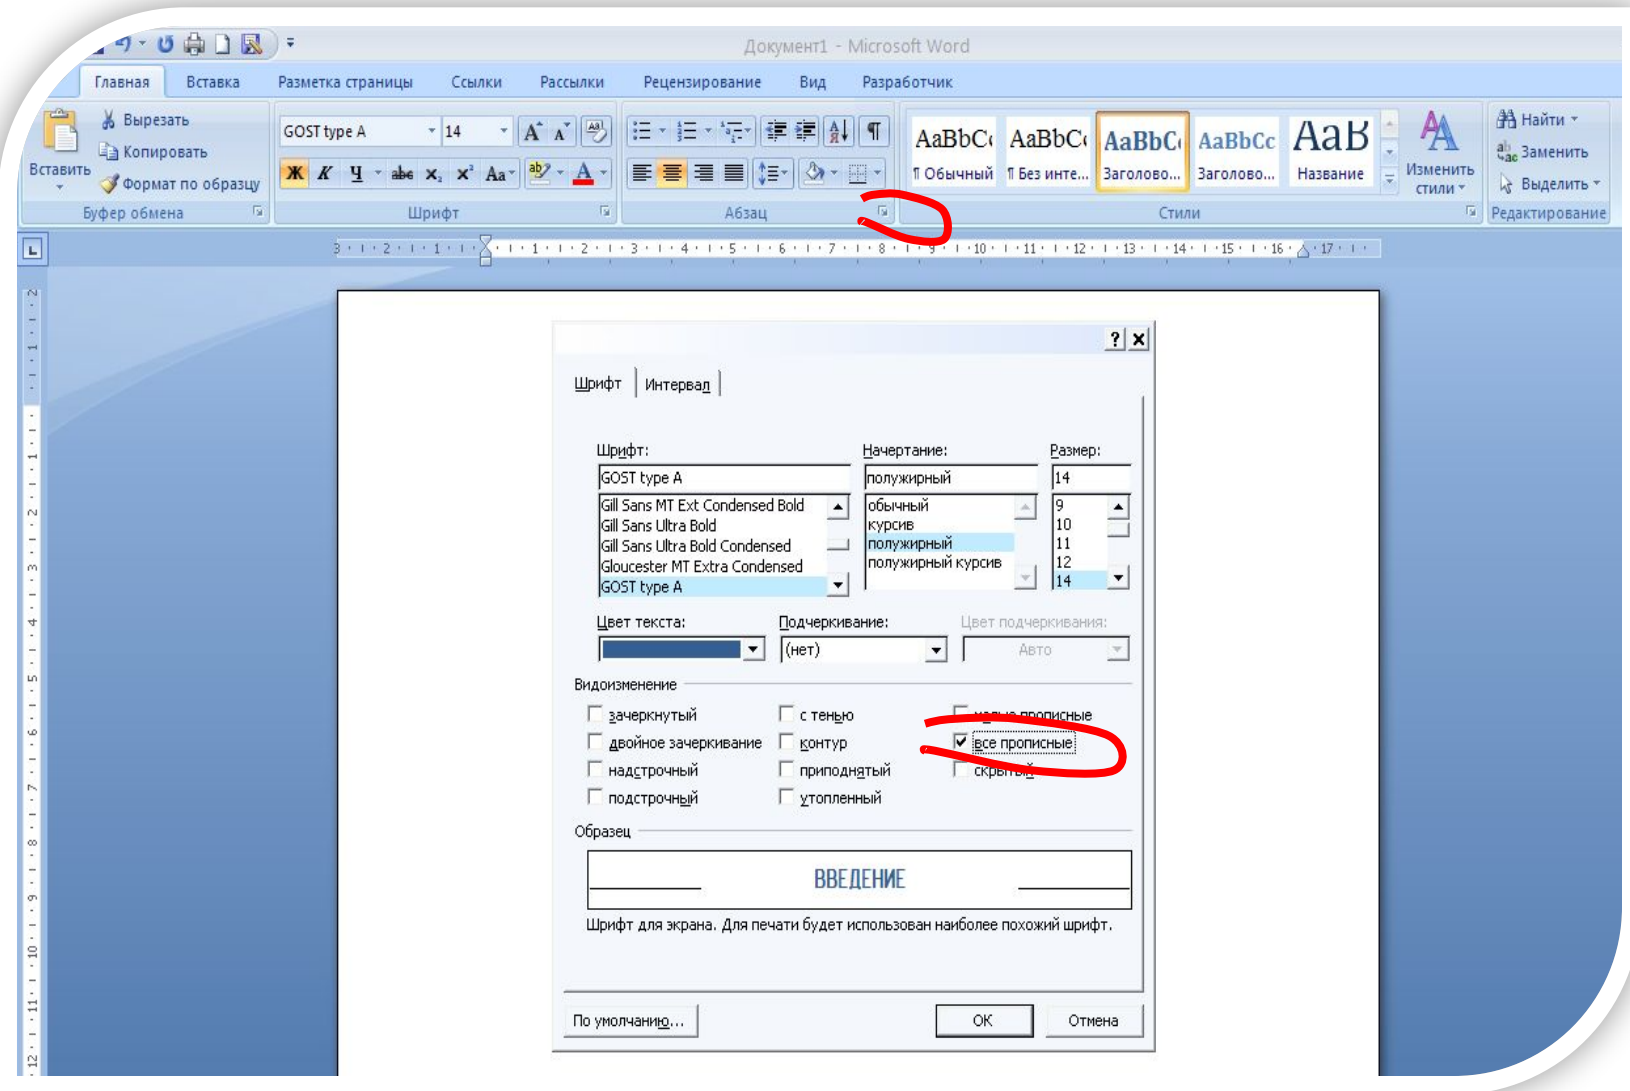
Документ1 - Microsoft Word

Главная Вставка Разметка страницы Ссылки Рассылки Рецензирование Вид Разработчик

Вставить
Вырезать
Копировать
Формат по образцу
Буфер обмена

GOST type A 14
Ж К Ч abe $x_2$ $x^2$ Aa A
Шрифт

Абзац

AaBbCc ¶ Обычный
AaBbCc ¶ Без инте...
AaBbCc Заголово...
AaBbCc Заголово...
AaB Название
Изменить стили
Стили

Найти
Заменить
Выделить
Редактирование

3 · 2 · 1 · 1 · 2 · 3 · 4 · 5 · 6 · 7 · 8 · 9 · 10 · 11 · 12 · 13 · 14 · 15 · 16 · 17

? X

Шрифт | Интервал

Шрифт:
GOST type A
Gill Sans MT Ext Condensed Bold
Gill Sans Ultra Bold
Gill Sans Ultra Bold Condensed
Gloucester MT Extra Condensed
GOST type A

Начертание:
полужирный
обычный
курсив
полужирный
полужирный курсив

Размер:
14
9
10
11
12
14

Цвет текста:
Подчеркивание:
(нет)
Цвет подчеркивания:
Авто

Видоизменение
зачеркнутый
двойное зачеркивание
надстрочный
подстрочный
с тенью
контур
приподнятый
утопленный
малые прописные
все прописные
скрытый

Образец
ВВЕДЕНИЕ
Шрифт для экрана. Для печати будет использован наиболее похожий шрифт.

По умолчанию...
ОК
Отмена